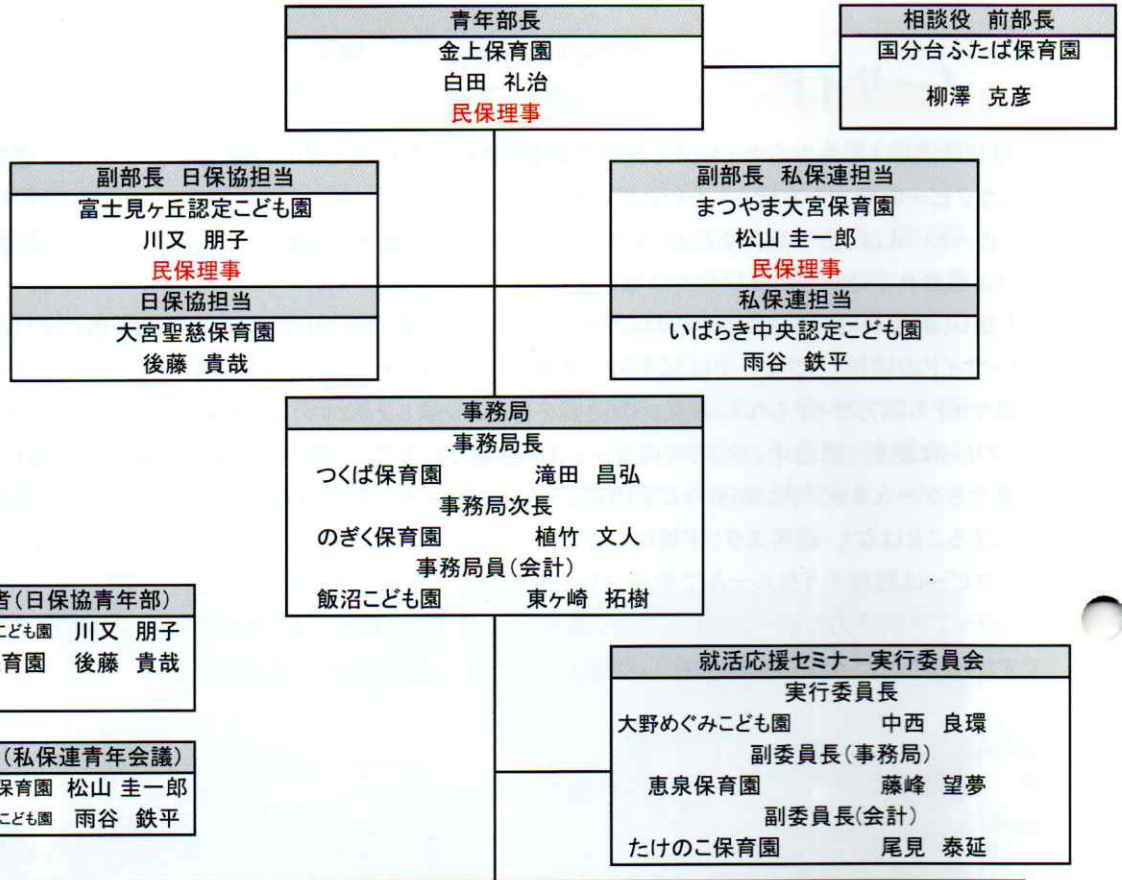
青年部長
金上保育園
白田 礼治
民保理事

相談役 前部長
国分台ふたば保育園
柳澤 克彦

副部長 日保協担当
富士見ヶ丘認定こども園
川又 朋子
民保理事

日保協担当
大宮聖慈保育園
後藤 貴哉

副部長 私保連担当
まつやま大宮保育園
松山 圭一郎
民保理事

私保連担当
いばらき中央認定こども園
雨谷 鉄平

事務局
事務局長
つくば保育園 滝田 昌弘
事務局次長
のぎく保育園 植竹 文人
事務局員(会計)
飯沼こども園 東ヶ崎 拓樹

者(日保協青年部)
こども園 川又 朋子
育園 後藤 貴哉

(私保連青年会議)
保育園 松山 圭一郎
こども園 雨谷 鉄平

就活応援セミナー実行委員会
実行委員長
大野めぐみこども園 中西 良環
副委員長(事務局)
恵泉保育園 藤峰 望夢
副委員長(会計)
たけのこ保育園 尾見 泰延